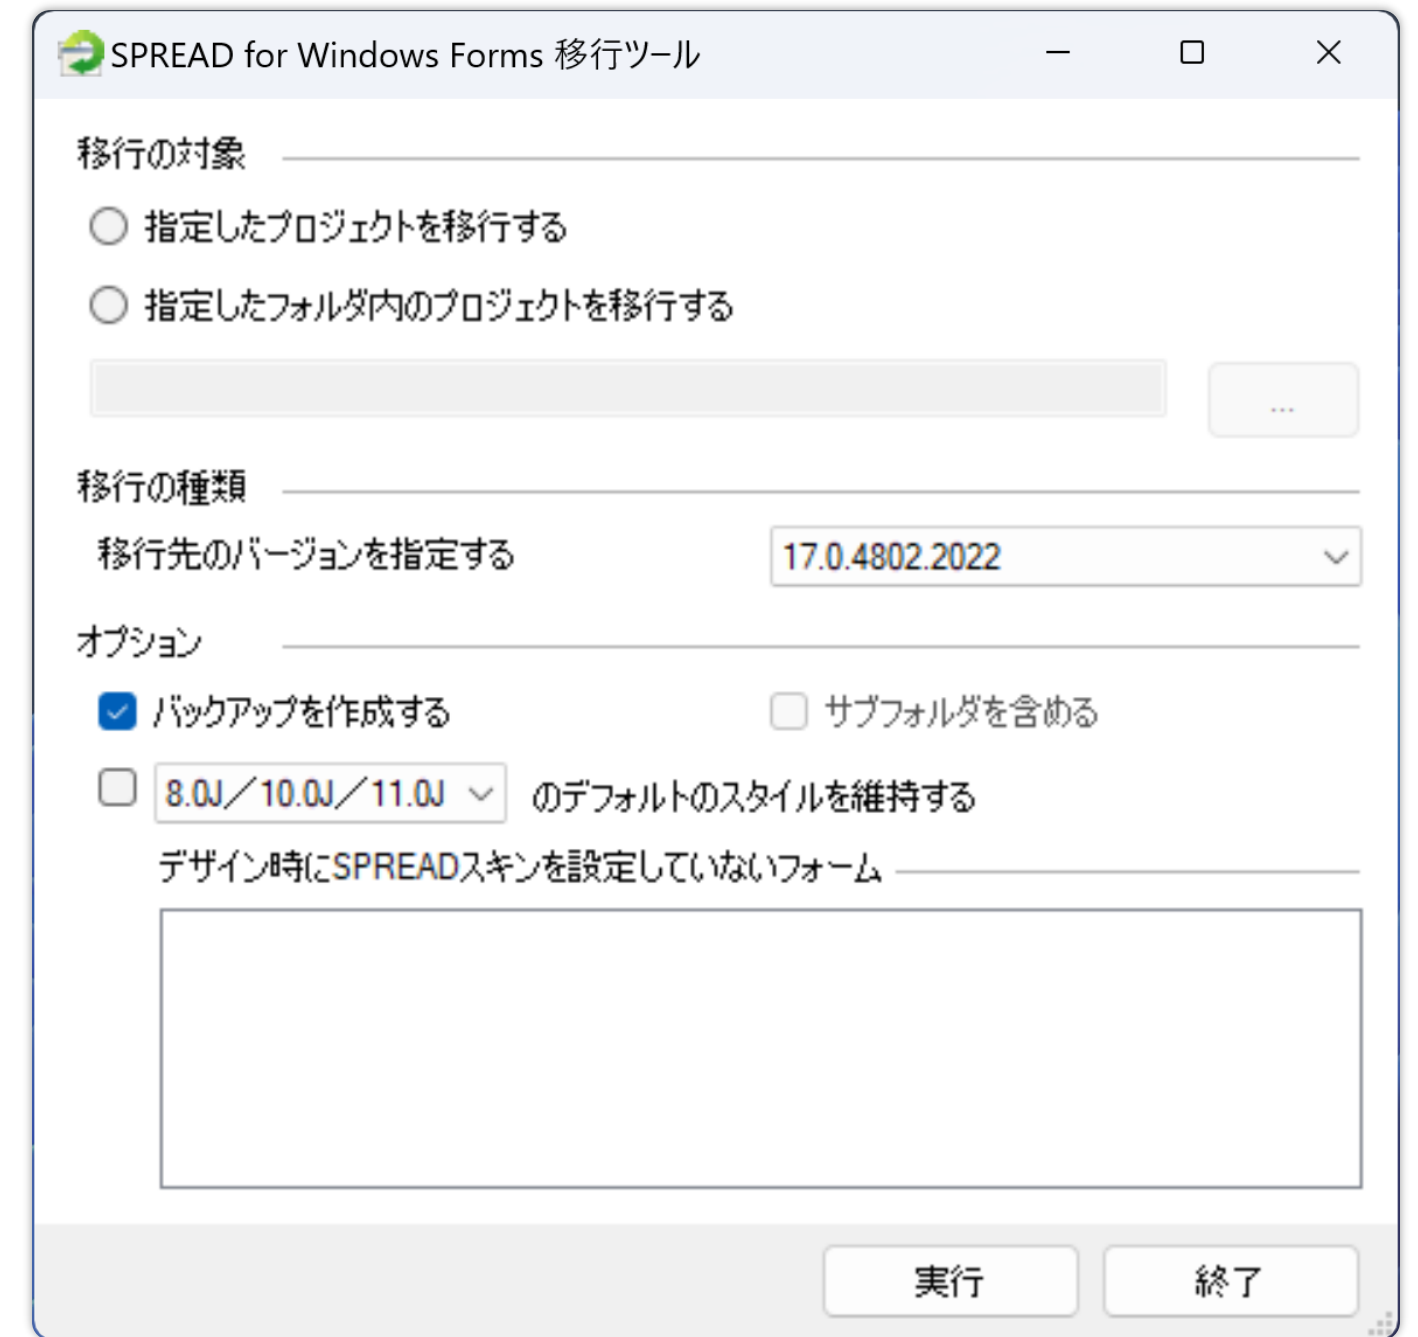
SPREAD for Windows Forms 移行ツール

移行の対象

指定したプロジェクトを移行する

指定したフォルダ内のプロジェクトを移行する

...

移行の種類

移行先のバージョンを指定する

17.0.4802.2022

オプション

バックアップを作成する

サブフォルダを含める

8.0J／10.0J／11.0J

のデフォルトのスタイルを維持する

デザイン時にSPREADスキンを設定していないフォーム

実行

終了